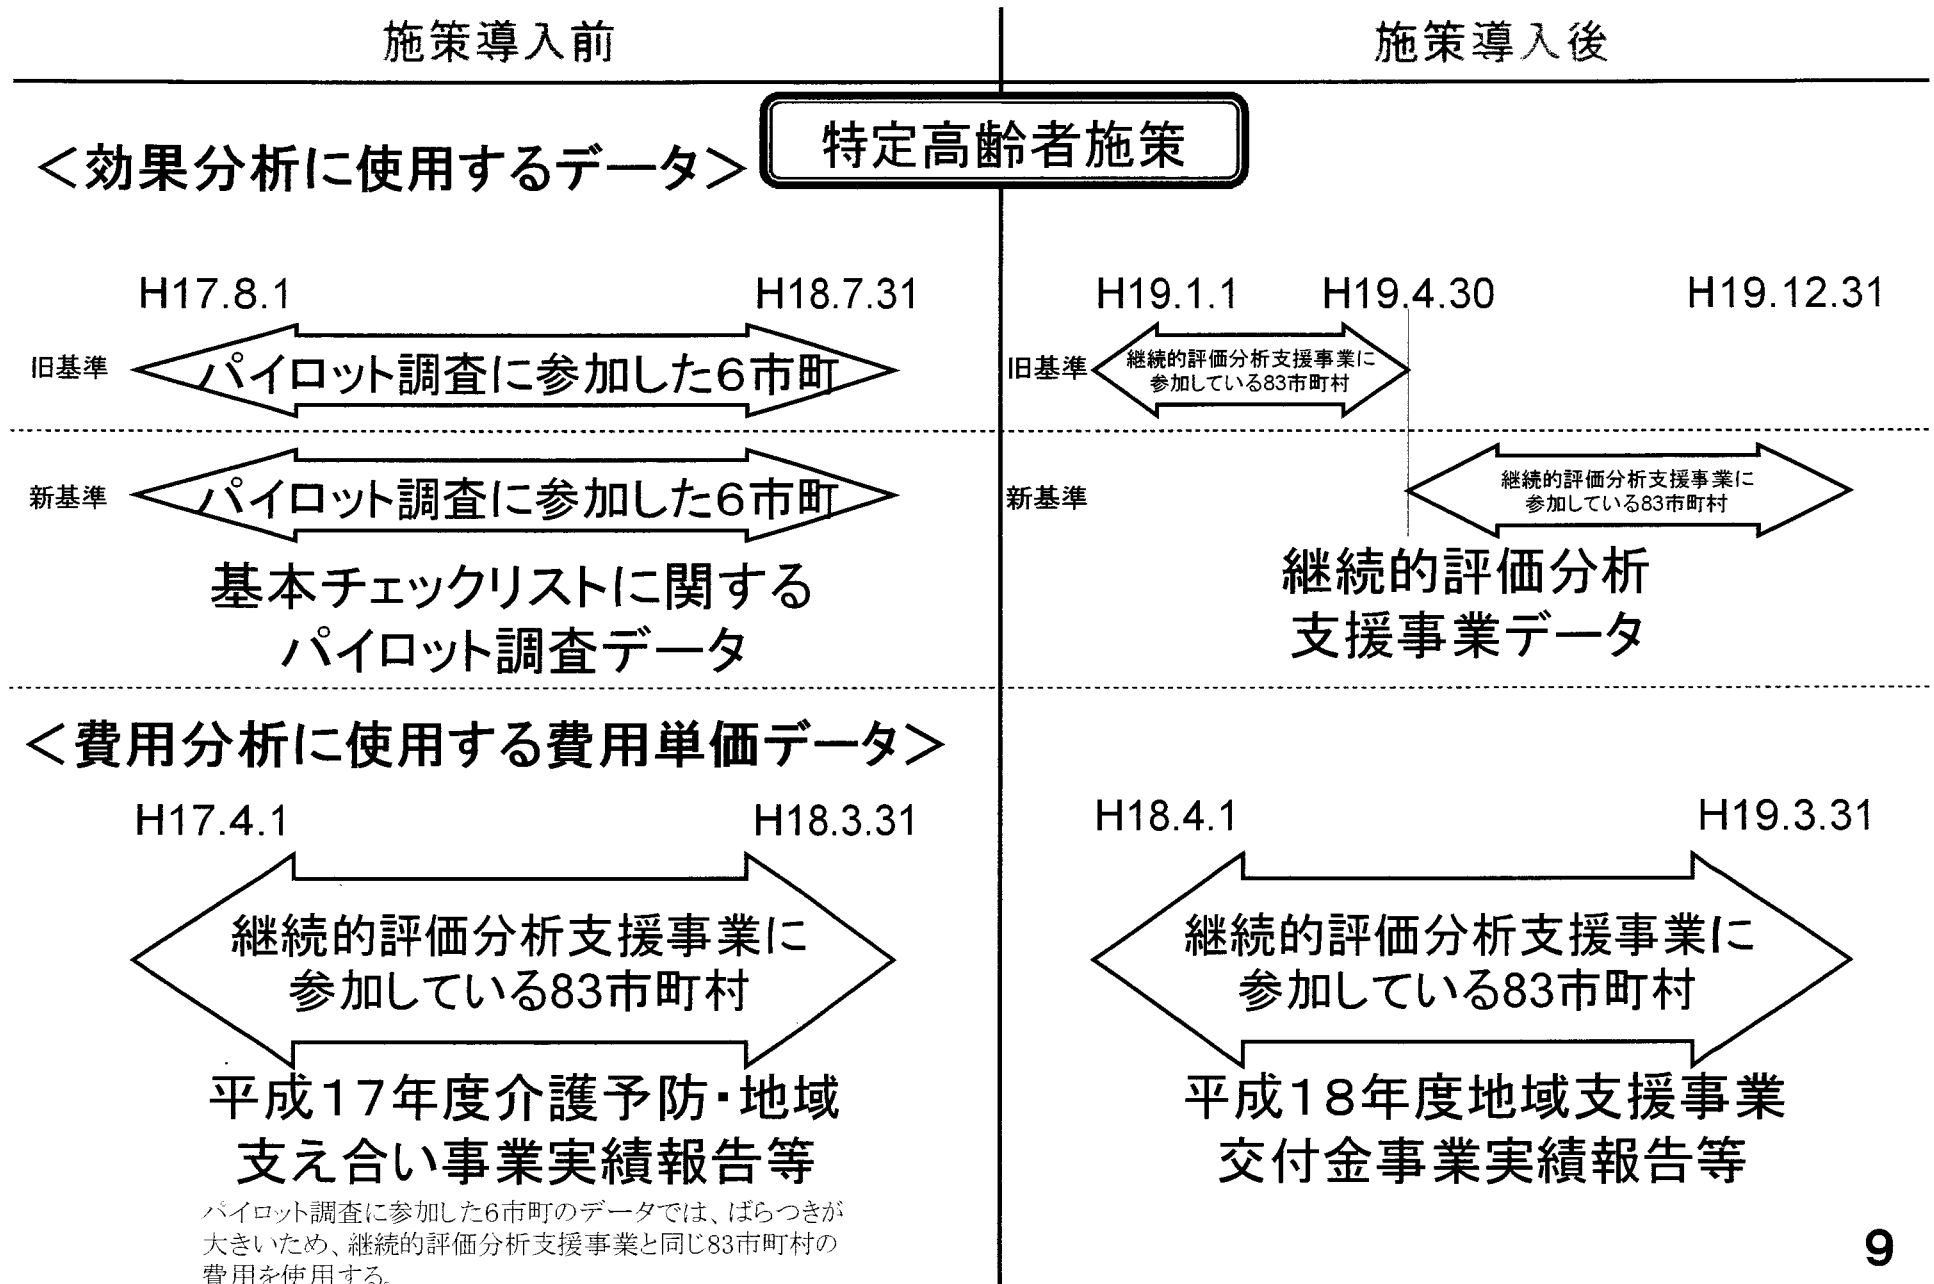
施策導入前

施策導入後

<効果分析に使用するデータ>

特定高齢者施策

H17.8.1 H18.7.31

旧基準 パイロット調査に参加した6市町

新基準 パイロット調査に参加した6市町

基本チェックリストに関する パイロット調査データ

H19.1.1 H19.4.30 H19.12.31

旧基準 継続的評価分析支援事業に参加している83市町村

新基準 継続的評価分析支援事業に参加している83市町村

継続的評価分析 支援事業データ

<費用分析に使用する費用単価データ>

H17.4.1 H18.3.31

継続的評価分析支援事業に 参加している83市町村

平成17年度介護予防・地域 支え合い事業実績報告等

パイロット調査に参加した6市町のデータでは、ばらつきが大きいため、継続的評価分析支援事業と同じ83市町村の費用を使用する。

H18.4.1 H19.3.31

継続的評価分析支援事業に 参加している83市町村

平成18年度地域支援事業 交付金事業実績報告等

9